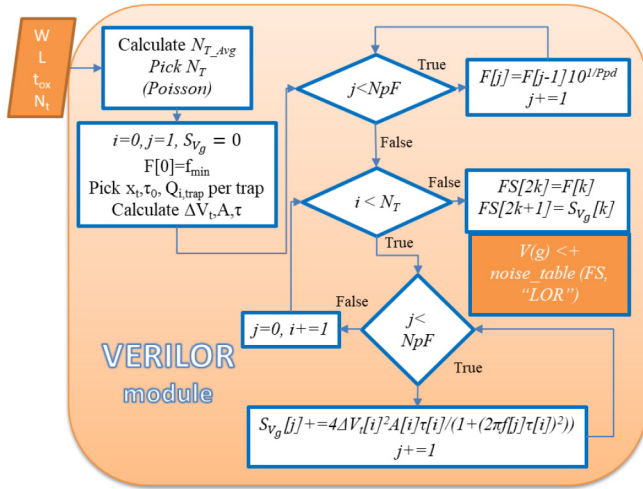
W
L
$t_{ox}$
$N_t$

Calculate $N_{T\_Avg}$
Pick $N_T$
(Poisson)

$j<NpF$

True

$F[j]=F[j-1]\,10^{1/Ppd}$
$j+=1$

$i=0, j=1, S_{V_g}=0$
$F[0]=f_{min}$
Pick $x_t, \tau_0, Q_{i,trap}$ per trap
Calculate $\Delta V_t, A, \tau$

False

$i<N_T$

False

$FS[2k]=F[k]$
$FS[2k+1]=S_{V_g}[k]$

True

$V(g) <+$ noise_table(FS, "LOR")

False

$j=0, i+=1$

$j<NpF$

True

VERILOR
module

$S_{V_g}[j]+=4\Delta V_t[i]^2 A[i]\tau[i]/(1+(2\pi f[j]\tau[i])^2))$
$j+=1$